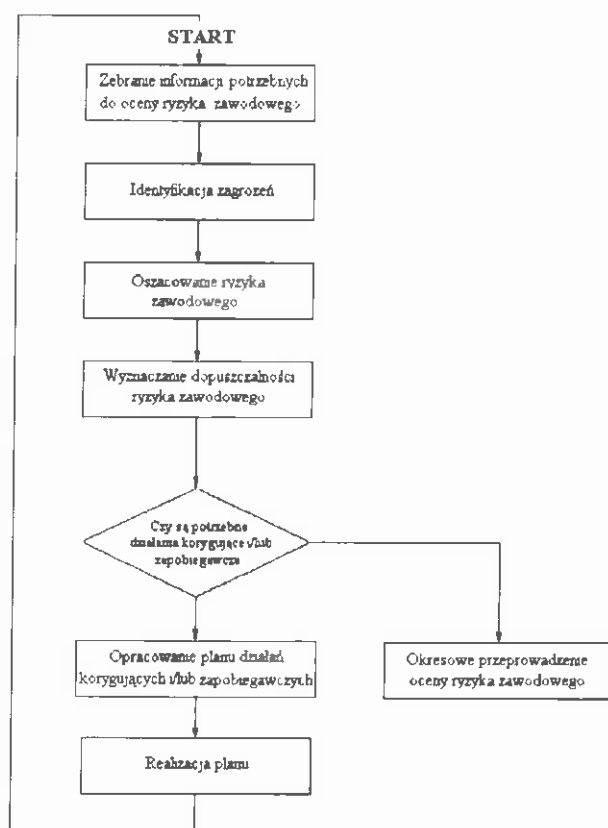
START

Zebranie informacji potrzebnych do oceny ryzyka zawodowego

Identyfikacja zagrożeń

Oszacowanie ryzyka zawodowego

Wyznaczanie dopuszczalności ryzyka zawodowego

Czy są potrzebne działania korygujące i/lub zapobiegawcze

Opracowanie planu działań korygujących i/lub zapobiegawczych

Okresowe przeprowadzenie oceny ryzyka zawodowego

Realizacja planu